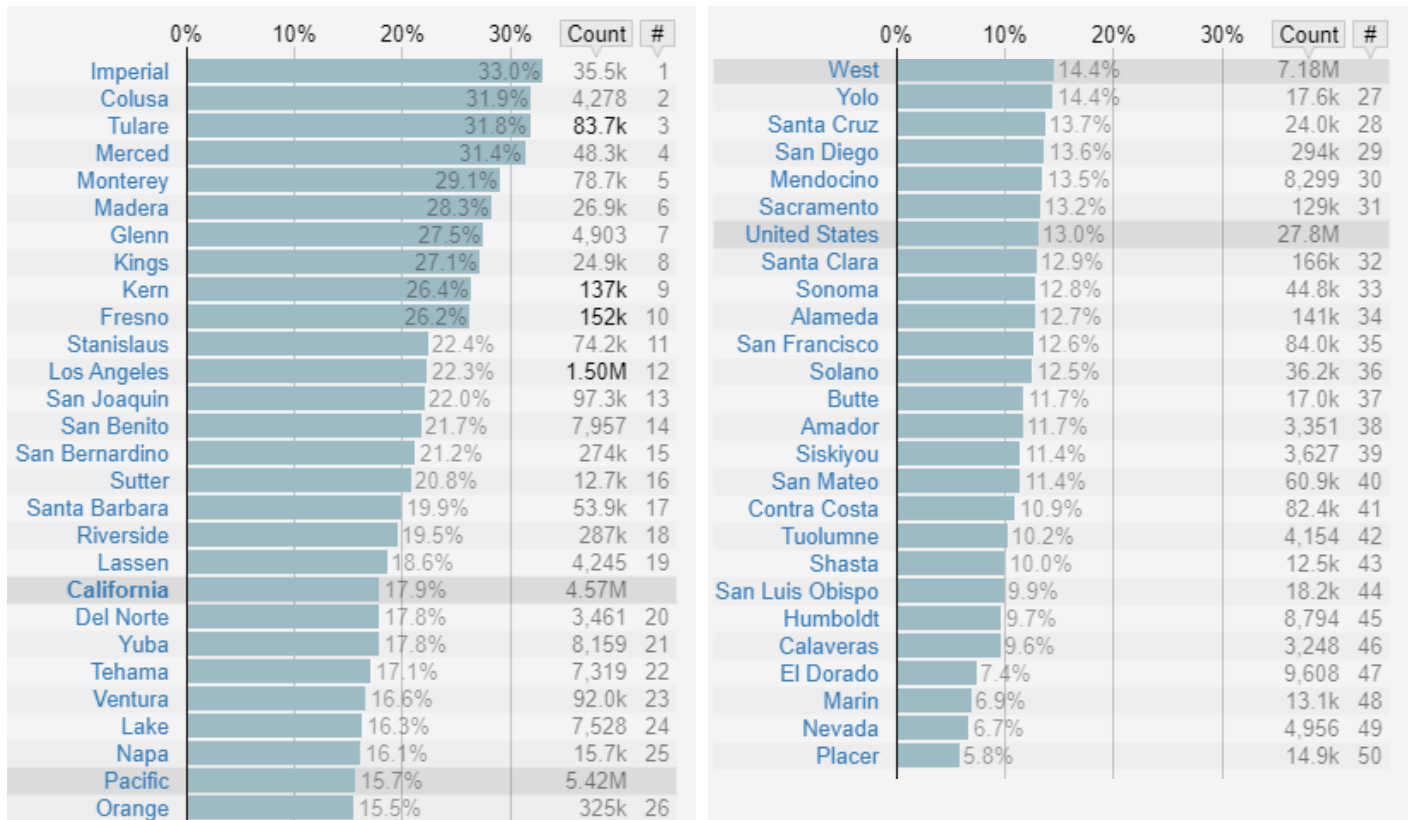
| | 0% 10% 20% 30% | Count | # |
|---|---|---|---|
| Imperial | 33.0% | 35.5k | 1 |
| Colusa | 31.9% | 4,278 | 2 |
| Tulare | 31.8% | 83.7k | 3 |
| Merced | 31.4% | 48.3k | 4 |
| Monterey | 29.1% | 78.7k | 5 |
| Madera | 28.3% | 26.9k | 6 |
| Glenn | 27.5% | 4,903 | 7 |
| Kings | 27.1% | 24.9k | 8 |
| Kern | 26.4% | 137k | 9 |
| Fresno | 26.2% | 152k | 10 |
| Stanislaus | 22.4% | 74.2k | 11 |
| Los Angeles | 22.3% | 1.50M | 12 |
| San Joaquin | 22.0% | 97.3k | 13 |
| San Benito | 21.7% | 7,957 | 14 |
| San Bernardino | 21.2% | 274k | 15 |
| Sutter | 20.8% | 12.7k | 16 |
| Santa Barbara | 19.9% | 53.9k | 17 |
| Riverside | 19.5% | 287k | 18 |
| Lassen | 18.6% | 4,245 | 19 |
| California | 17.9% | 4.57M | |
| Del Norte | 17.8% | 3,461 | 20 |
| Yuba | 17.8% | 8,159 | 21 |
| Tehama | 17.1% | 7,319 | 22 |
| Ventura | 16.6% | 92.0k | 23 |
| Lake | 16.3% | 7,528 | 24 |
| Napa | 16.1% | 15.7k | 25 |
| Pacific | 15.7% | 5.42M | |
| Orange | 15.5% | 325k | 26 |

| | 0% 10% 20% 30% | Count | # |
|---|---|---|---|
| West | 14.4% | 7.18M | |
| Yolo | 14.4% | 17.6k | 27 |
| Santa Cruz | 13.7% | 24.0k | 28 |
| San Diego | 13.6% | 294k | 29 |
| Mendocino | 13.5% | 8,299 | 30 |
| Sacramento | 13.2% | 129k | 31 |
| United States | 13.0% | 27.8M | |
| Santa Clara | 12.9% | 166k | 32 |
| Sonoma | 12.8% | 44.8k | 33 |
| Alameda | 12.7% | 141k | 34 |
| San Francisco | 12.6% | 84.0k | 35 |
| Solano | 12.5% | 36.2k | 36 |
| Butte | 11.7% | 17.0k | 37 |
| Amador | 11.7% | 3,351 | 38 |
| Siskiyou | 11.4% | 3,627 | 39 |
| San Mateo | 11.4% | 60.9k | 40 |
| Contra Costa | 10.9% | 82.4k | 41 |
| Tuolumne | 10.2% | 4,154 | 42 |
| Shasta | 10.0% | 12.5k | 43 |
| San Luis Obispo | 9.9% | 18.2k | 44 |
| Humboldt | 9.7% | 8,794 | 45 |
| Calaveras | 9.6% | 3,248 | 46 |
| El Dorado | 7.4% | 9,608 | 47 |
| Marin | 6.9% | 13.1k | 48 |
| Nevada | 6.7% | 4,956 | 49 |
| Placer | 5.8% | 14.9k | 50 |